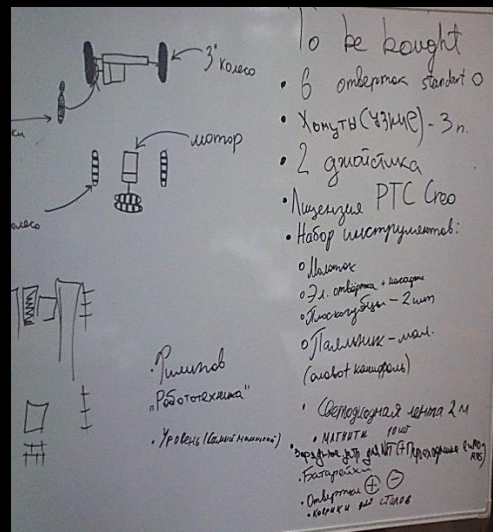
3" Колесо

мотор

олесо

To be bought
• 6 отверток standart ○
• Хомуты (узкие) - 3 п.
• 2 джойстика
• Лицензия PTC Creo
• Набор инструментов:
○ Молоток
○ Эл. отвертка + насадки
○ Плоскогубцы - 2 шт
○ Паяльник - мал.
(олово канифоль)

• Светодиодная лента 2 м
• Магниты 10 шт
• Зарядное устр. для NiMH + переходники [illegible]
• Батарейки ⊕ ⊖
• Отвертки
• Коврики для столов

• Филипов
„Робототехника"

• Уровень (Самый маленький)